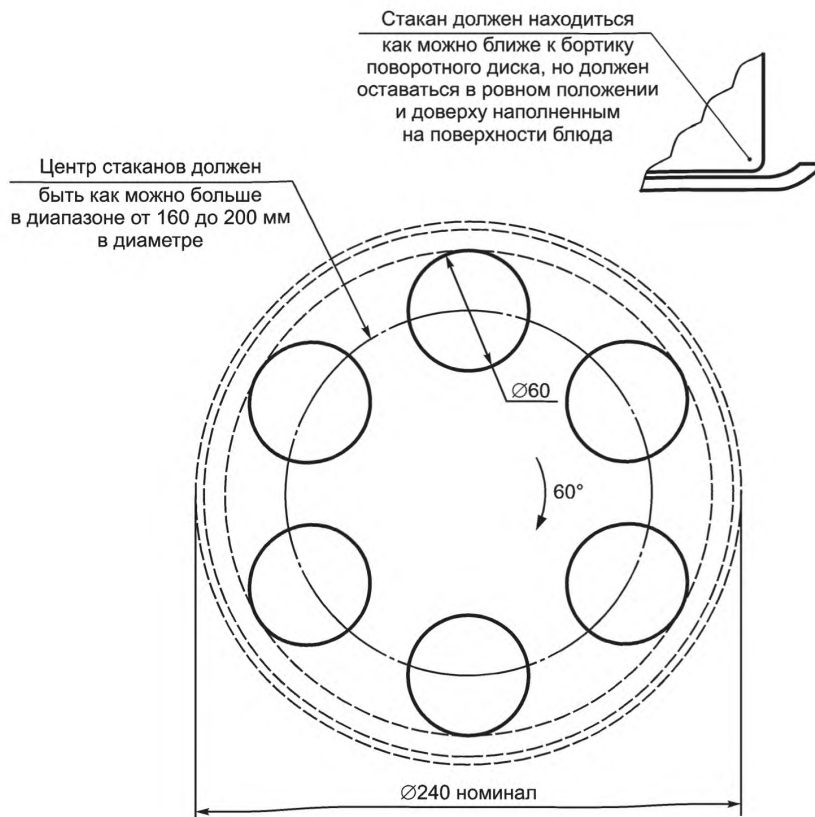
Стакан должен находиться как можно ближе к бортику поворотного диска, но должен оставаться в ровном положении и доверху наполненным на поверхности блюда

Центр стаканов должен быть как можно больше в диапазоне от 160 до 200 мм в диаметре

$\varnothing 60$

60°

$\varnothing 240$ номинал